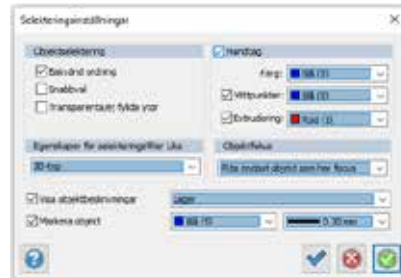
Selekteringsinställningar

Objektselektering
Beskrivd ordning
Snabbval
Transparenta/ej fyllda ytor

Handtag
Färg: Blå (5)
Mittpunkter: Blå (5)
Extrudering: Röd (1)

Egenskaper för selekteringsfilter Lika
3D-typ

Objektfokus
Rita modell dymt som har fokus

Visa objektbeskrivningar
Ljus

Markera object
Blå (5)
0.30 mm